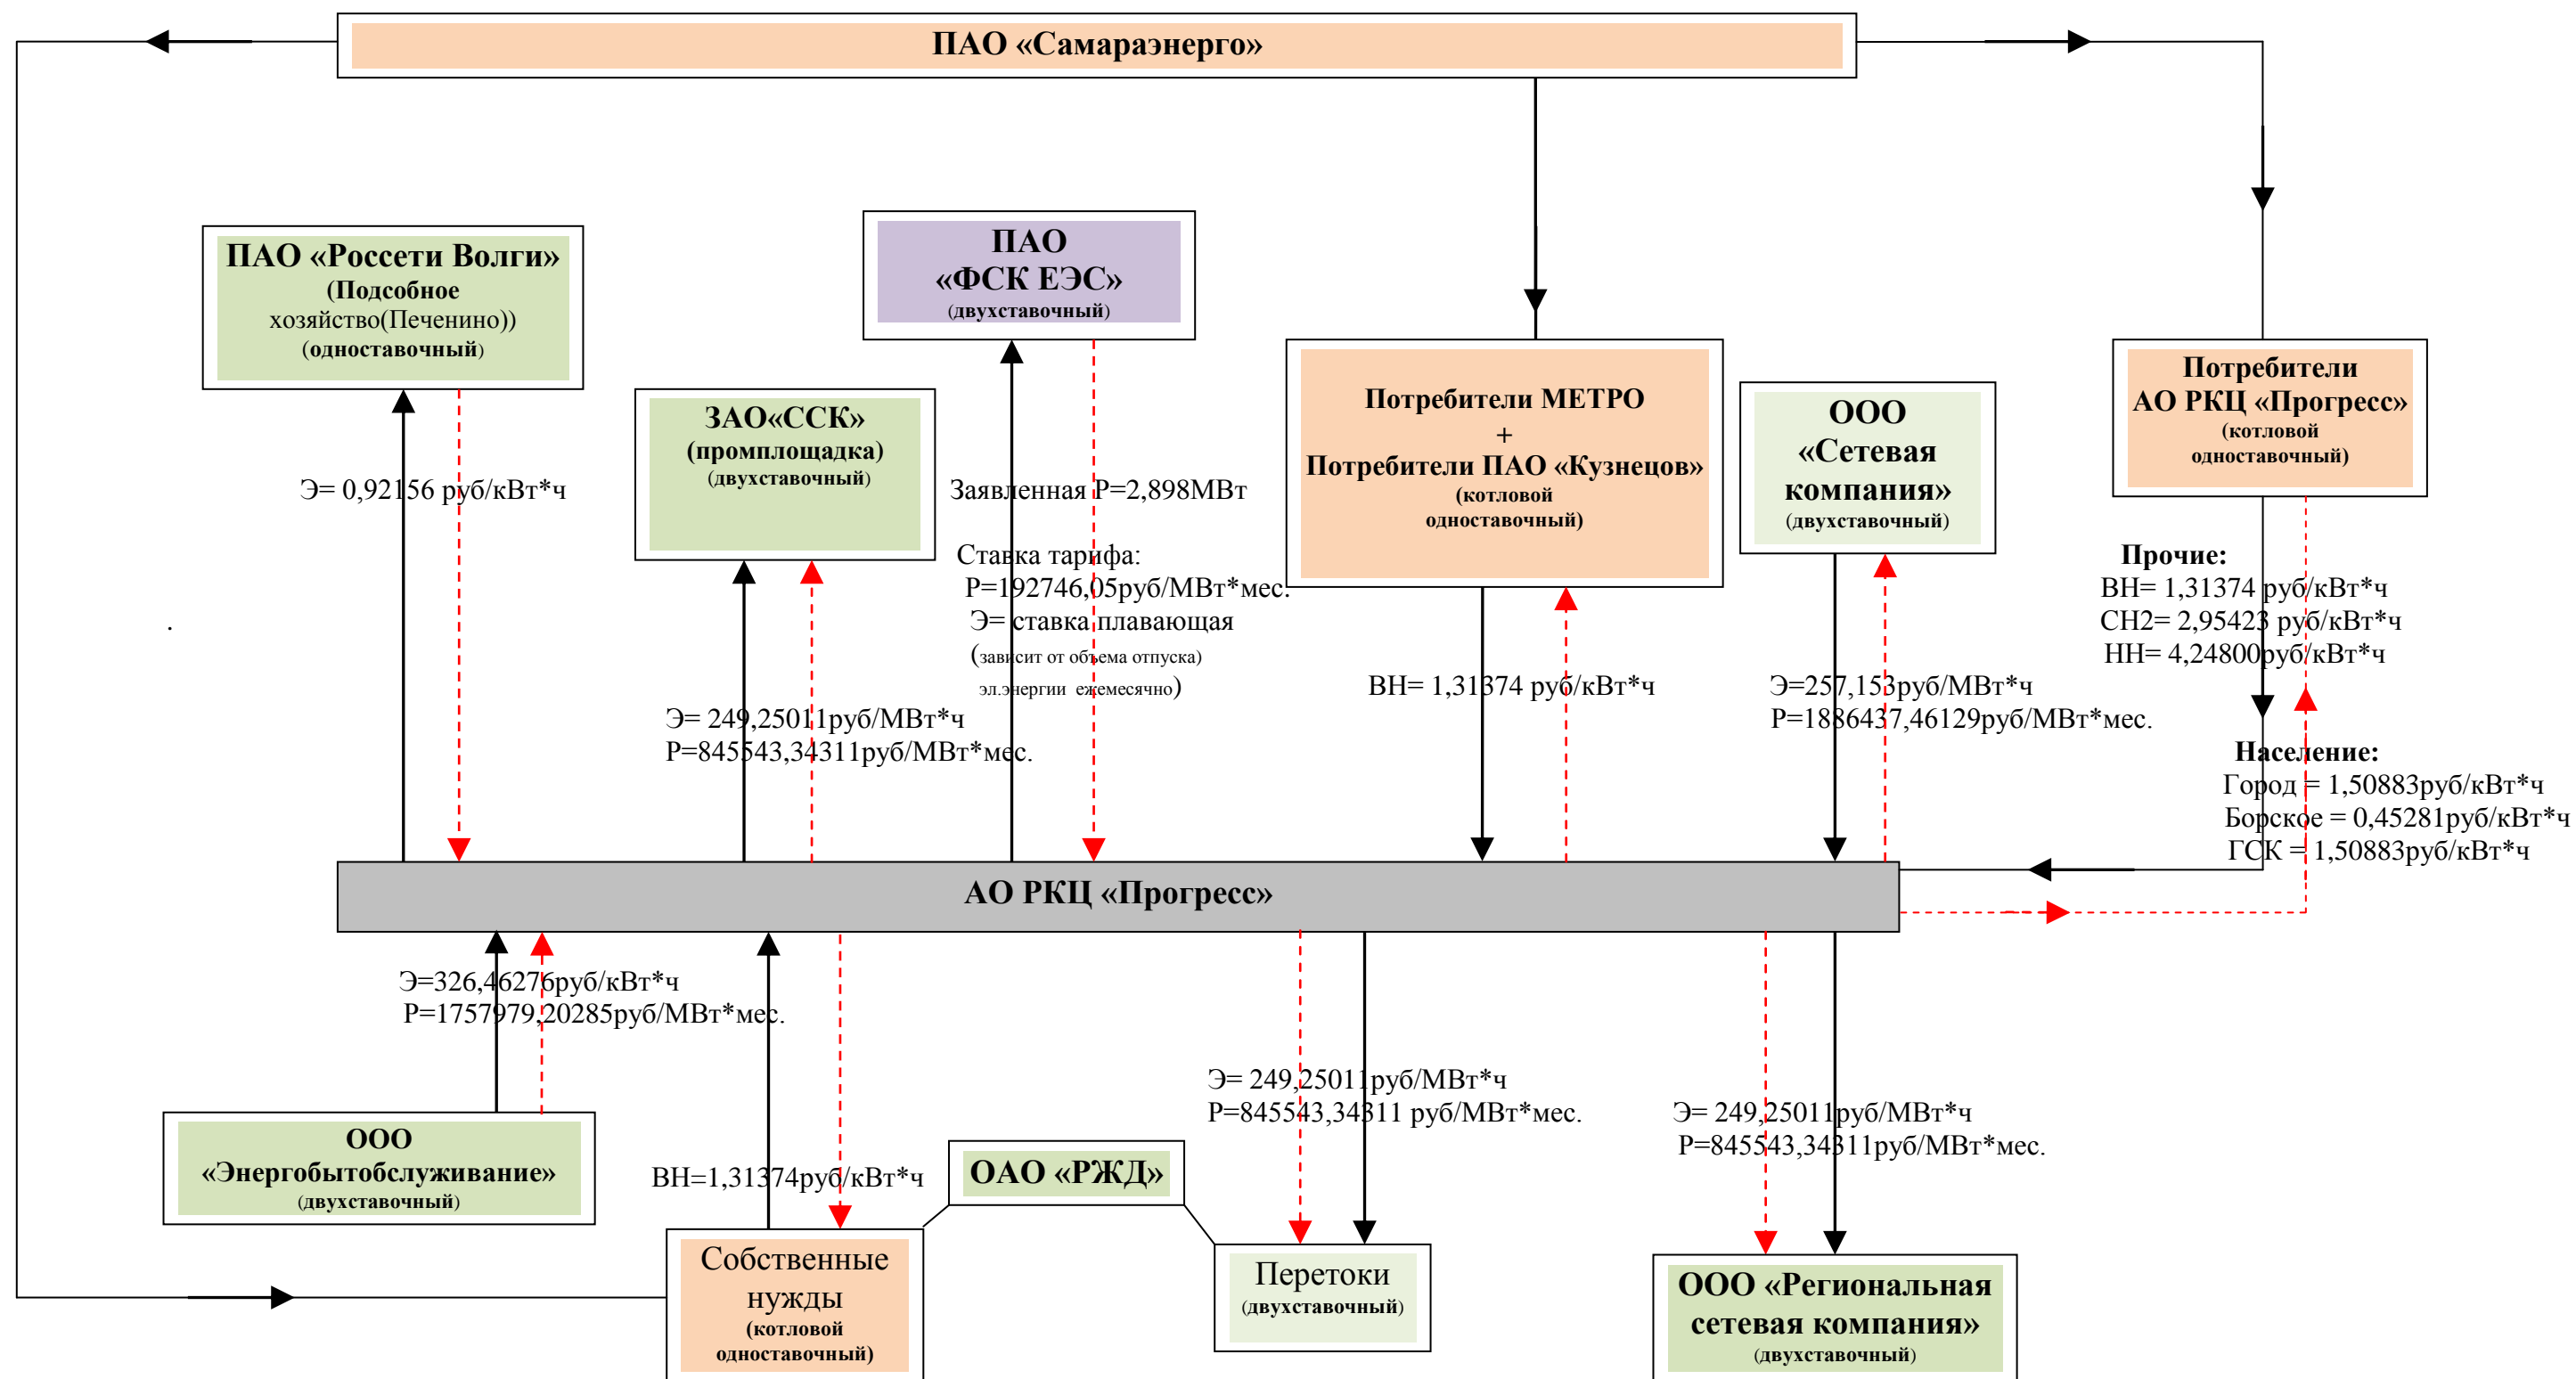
ПАО «Самараэнерго»

ПАО «Россети Волги» (Подсобное хозяйство(Печенино)) (одноставочный)

ПАО «ФСК ЕЭС» (двухставочный)

ЗАО«ССК» (промплощадка) (двухставочный)

Потребители МЕТРО + Потребители ПАО «Кузнецов» (котловой одноставочный)

ООО «Сетевая компания» (двухставочный)

Потребители АО РКЦ «Прогресс» (котловой одноставочный)

Э= 0,92156 руб/кВт*ч

Заявленная Р=2,898МВт

Ставка тарифа: Р=192746,05руб/МВт*мес. Э= ставка плавающая (зависит от объема отпуска эл.энергии ежемесячно)

Э= 249,25011руб/МВт*ч
Р=845543,34311руб/МВт*мес.

ВН= 1,31374 руб/кВт*ч

Э=257,153руб/МВт*ч
Р=1886437,46129руб/МВт*мес.

Прочие:
ВН= 1,31374 руб/кВт*ч
СН2= 2,95423 руб/кВт*ч
НН= 4,24800руб/кВт*ч

Население:
Город = 1,50883руб/кВт*ч
Борское = 0,45281руб/кВт*ч
ГСК = 1,50883руб/кВт*ч

АО РКЦ «Прогресс»

Э=326,46276руб/кВт*ч
Р=1757979,20285руб/МВт*мес.

Э= 249,25011руб/МВт*ч
Р=845543,34311 руб/МВт*мес.

Э= 249,25011руб/МВт*ч
Р=845543,34311руб/МВт*мес.

ООО «Энергобытобслуживание» (двухставочный)

ВН=1,31374руб/кВт*ч

ОАО «РЖД»

Собственные нужды (котловой одноставочный)

Перетоки (двухставочный)

ООО «Региональная сетевая компания» (двухставочный)